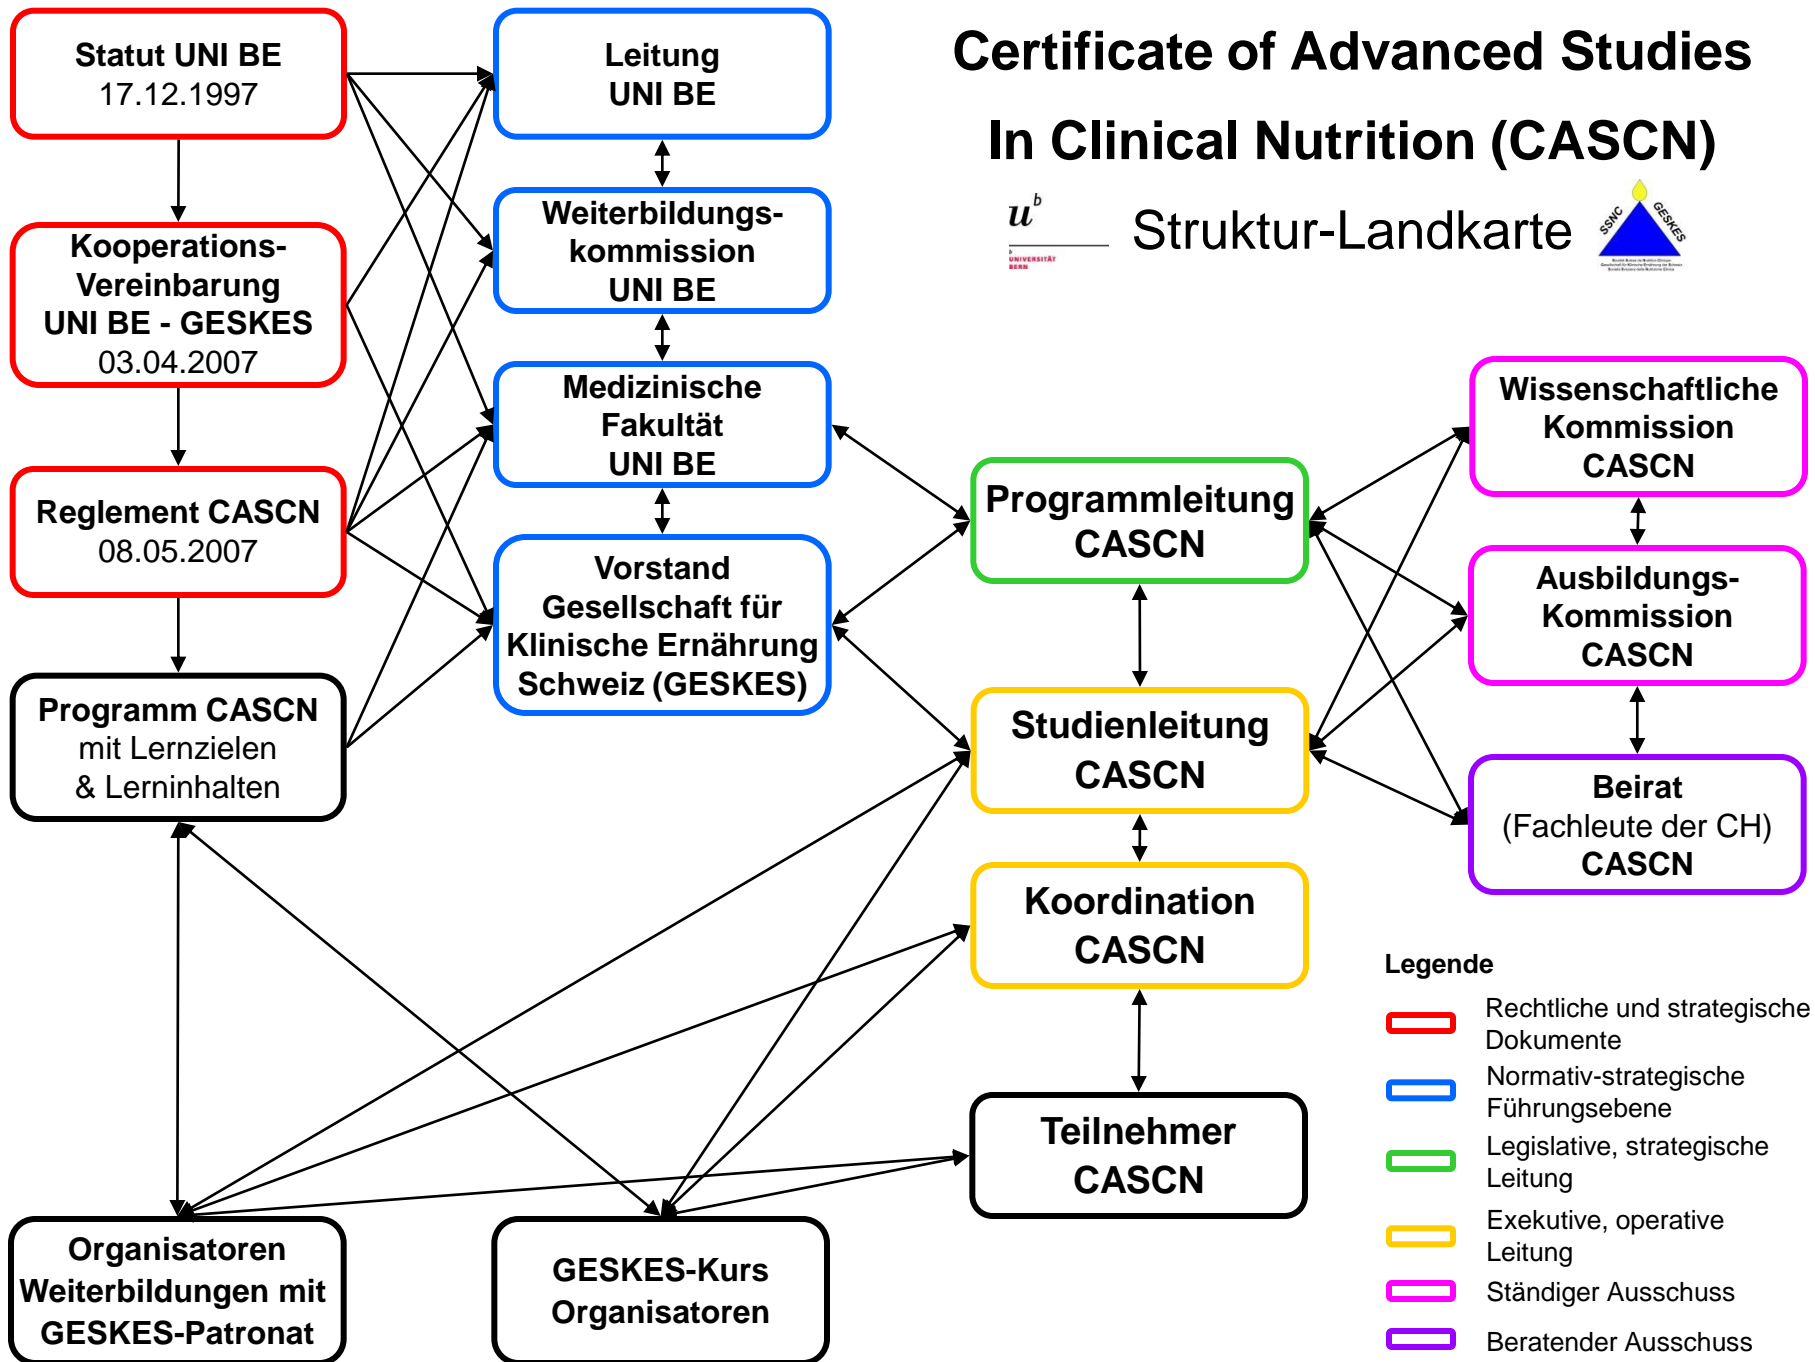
Statut UNI BE
17.12.1997

Kooperations-Vereinbarung
UNI BE - GESKES
03.04.2007

Reglement CASCN
08.05.2007

Programm CASCN
mit Lernzielen
& Lerninhalten

Leitung
UNI BE

Weiterbildungskommission
UNI BE

Medizinische
Fakultät
UNI BE

Vorstand
Gesellschaft für
Klinische Ernährung
Schweiz (GESKES)

Certificate of Advanced Studies
In Clinical Nutrition (CASCN)

$u^b$
UNIVERSITÄT BERN

Struktur-Landkarte

SSNC GESKES

Programmleitung
CASCN

Studienleitung
CASCN

Koordination
CASCN

Teilnehmer
CASCN

Wissenschaftliche
Kommission
CASCN

Ausbildungs-Kommission
CASCN

Beirat
(Fachleute der CH)
CASCN

Organisatoren
Weiterbildungen mit
GESKES-Patronat

GESKES-Kurs
Organisatoren

Legende
Rechtliche und strategische Dokumente
Normativ-strategische Führungsebene
Legislative, strategische Leitung
Exekutive, operative Leitung
Ständiger Ausschuss
Beratender Ausschuss